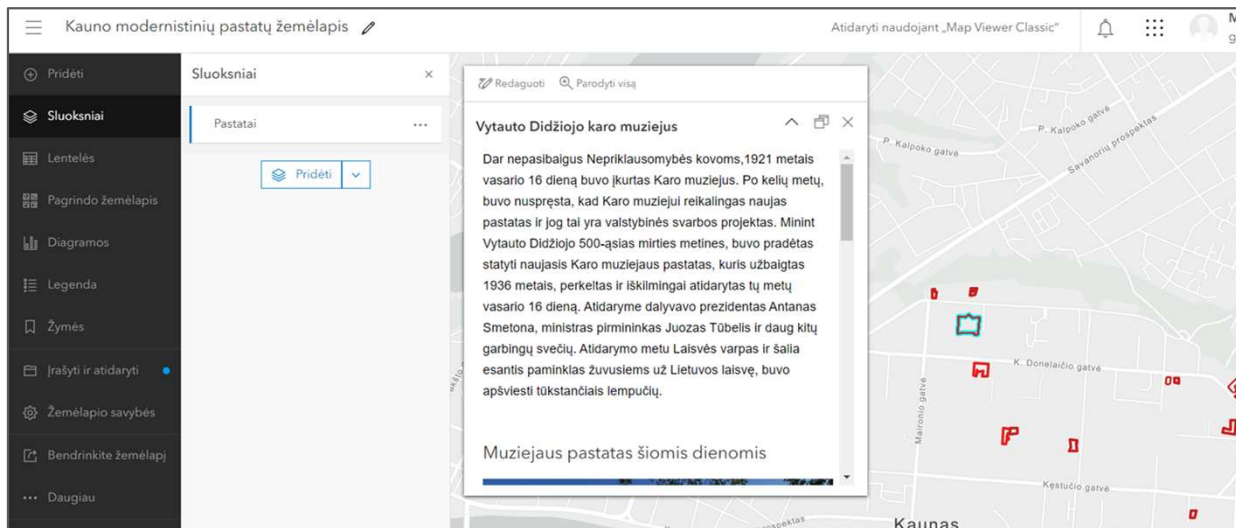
Kauno modernistinių pastatų žemėlapis

Atidaryti naudojant „Map Viewer Classic"

Pridėti
Sluoksniai
Lentelės
Pagrindo žemėlapis
Diagramos
Legenda
Žymės
Įrašyti ir atidaryti
Žemėlapio savybės
Bendrinkite žemėlapį
Daugiau

Sluoksniai
Pastatai
Pridėti

Redaguoti
Parodyti visą

Vytauto Didžiojo karo muziejus

Dar nepasibaigus Nepriklausomybės kovoms,1921 metais vasario 16 dieną buvo įkurtas Karo muziejus. Po kelių metų, buvo nuspręsta, kad Karo muziejui reikalingas naujas pastatas ir jog tai yra valstybinės svarbos projektas. Minint Vytauto Didžiojo 500-ąsias mirties metines, buvo pradėtas statyti naujasis Karo muziejaus pastatas, kuris užbaigtas 1936 metais, perkeltas ir iškilmingai atidarytas tų metų vasario 16 dieną. Atidaryme dalyvavo prezidentas Antanas Smetona, ministras pirmininkas Juozas Tūbelis ir daug kitų garbingų svečių. Atidarymo metu Laisvės varpas ir šalia esantis paminklas žuvusiems už Lietuvos laisvę, buvo apšviesti tūkstančiais lempučių.

Muziejaus pastatas šiomis dienomis

P. Kalpoko gatvė
P. Kalpoko gatvė
Savanorių prospektas
K. Donelaičio gatvė
Maironio gatvė
Kęstučio gatvė
Kaunas